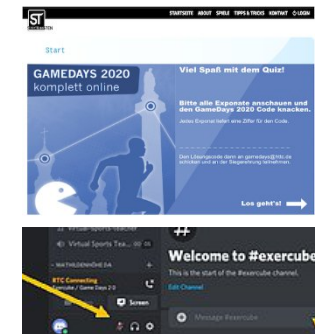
ST

STARTSEITE ABOUT SPIELE TIPPS & TRICKS KONTAKT LOGIN

Start

GAMEDAYS 2020 komplett online

Viel Spaß mit dem Quiz!

Bitte alle Exponate anschauen und den GameDays 2020 Code knacken.

Jedes Exponat liefert eine Ziffer für den Code.

Den Lösungscode dann an gamedays@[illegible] schicken und an der Verlosung teilnehmen.

Los geht's!

Virtual Sports Teacher

Virtual Sports Tea...

WATHLDENKÖHE DA

RTC Connecting

Exercube / Game Days 2.0

Screen

Welcome to #exercube

This is the start of the #exercube channel.

Edit Channel

Message #exercube